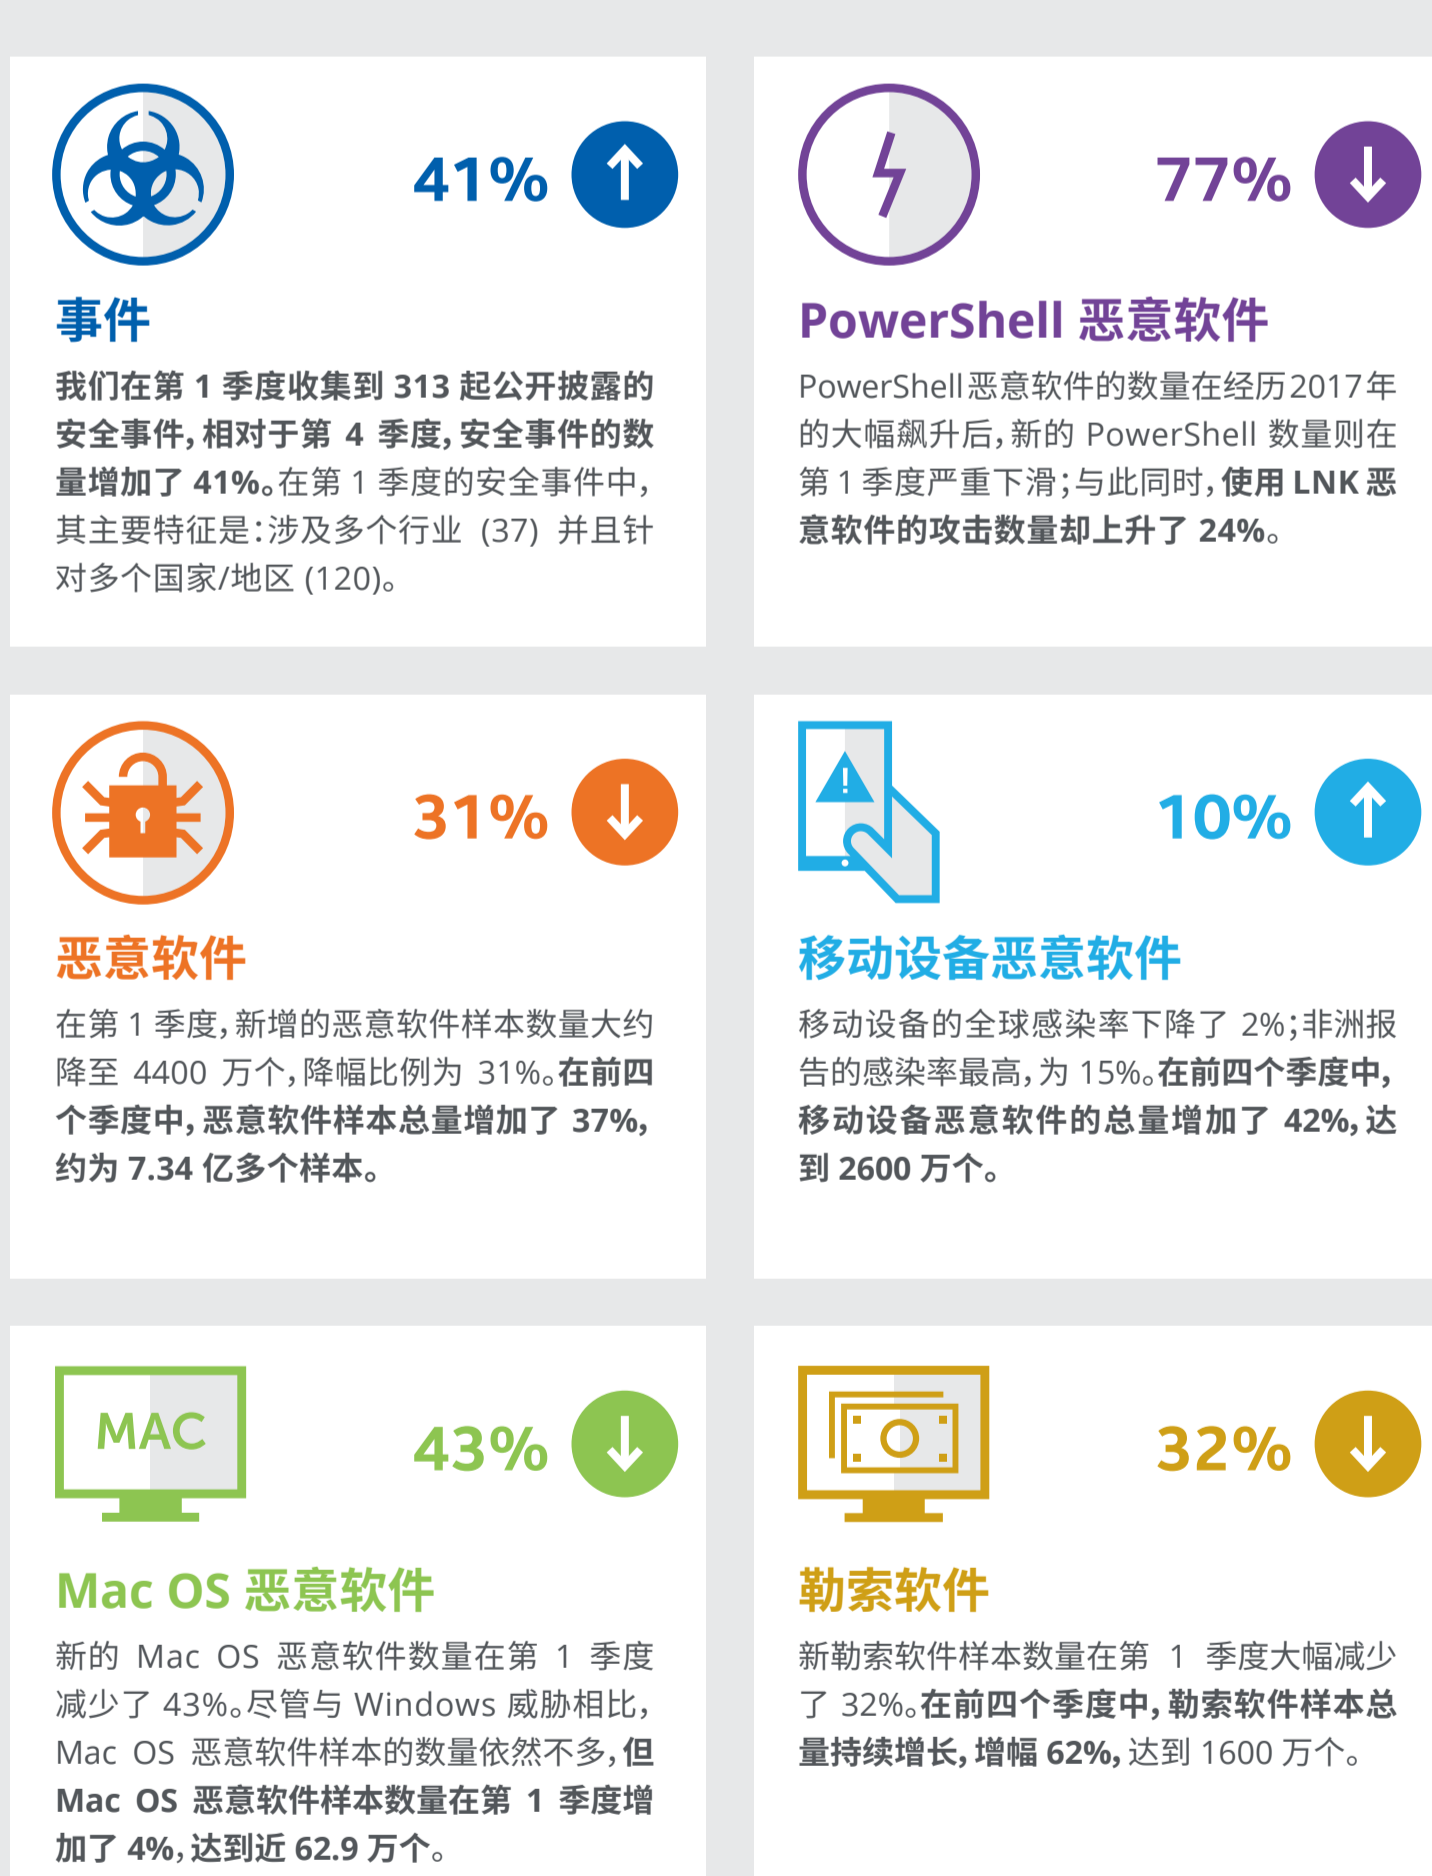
41%

事件

我们在第 1 季度收集到 313 起公开披露的安全事件，相对于第 4 季度，安全事件的数量增加了 41%。在第 1 季度的安全事件中，其主要特征是：涉及多个行业 (37) 并且针对多个国家/地区 (120)。

77%

PowerShell 恶意软件

PowerShell恶意软件的数量在经历2017年的大幅飙升后，新的 PowerShell 数量则在第 1 季度严重下滑；与此同时，使用 LNK 恶意软件的攻击数量却上升了 24%。

31%

恶意软件

在第 1 季度，新增的恶意软件样本数量大约降至 4400 万个，降幅比例为 31%。在前四个季度中，恶意软件样本总量增加了 37%，约为 7.34 亿多个样本。

10%

移动设备恶意软件

移动设备的全球感染率下降了 2%；非洲报告的感染率最高，为 15%。在前四个季度中，移动设备恶意软件的总量增加了 42%，达到 2600 万个。

MAC

43%

Mac OS 恶意软件

新的 Mac OS 恶意软件数量在第 1 季度减少了 43%。尽管与 Windows 威胁相比，Mac OS 恶意软件样本的数量依然不多，但 Mac OS 恶意软件样本数量在第 1 季度增加了 4%，达到近 62.9 万个。

32%

勒索软件

新勒索软件样本数量在第 1 季度大幅减少了 32%。在前四个季度中，勒索软件样本总量持续增长，增幅 62%，达到 1600 万个。